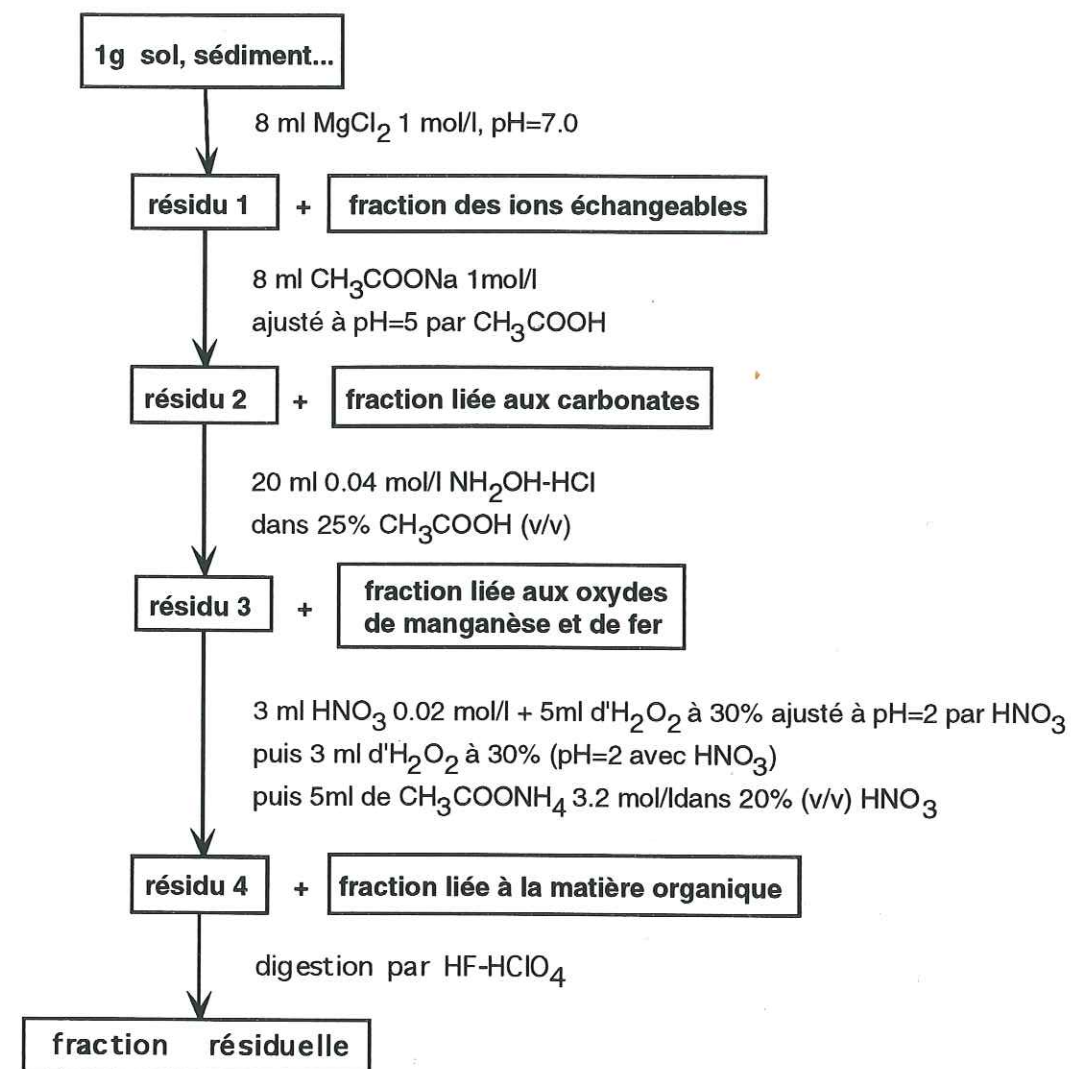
1g sol, sédiment...

8 ml $MgCl_2$ 1 mol/l, pH=7.0

résidu 1 + fraction des ions échangeables

8 ml $CH_3COONa$ 1mol/l
ajusté à pH=5 par $CH_3COOH$

résidu 2 + fraction liée aux carbonates

20 ml 0.04 mol/l $NH_2OH$-HCl
dans 25% $CH_3COOH$ (v/v)

résidu 3 + fraction liée aux oxydes de manganèse et de fer

3 ml $HNO_3$ 0.02 mol/l + 5ml d'$H_2O_2$ à 30% ajusté à pH=2 par $HNO_3$
puis 3 ml d'$H_2O_2$ à 30% (pH=2 avec $HNO_3$)
puis 5ml de $CH_3COONH_4$ 3.2 mol/ldans 20% (v/v) $HNO_3$

résidu 4 + fraction liée à la matière organique

digestion par HF-$HClO_4$

fraction résiduelle